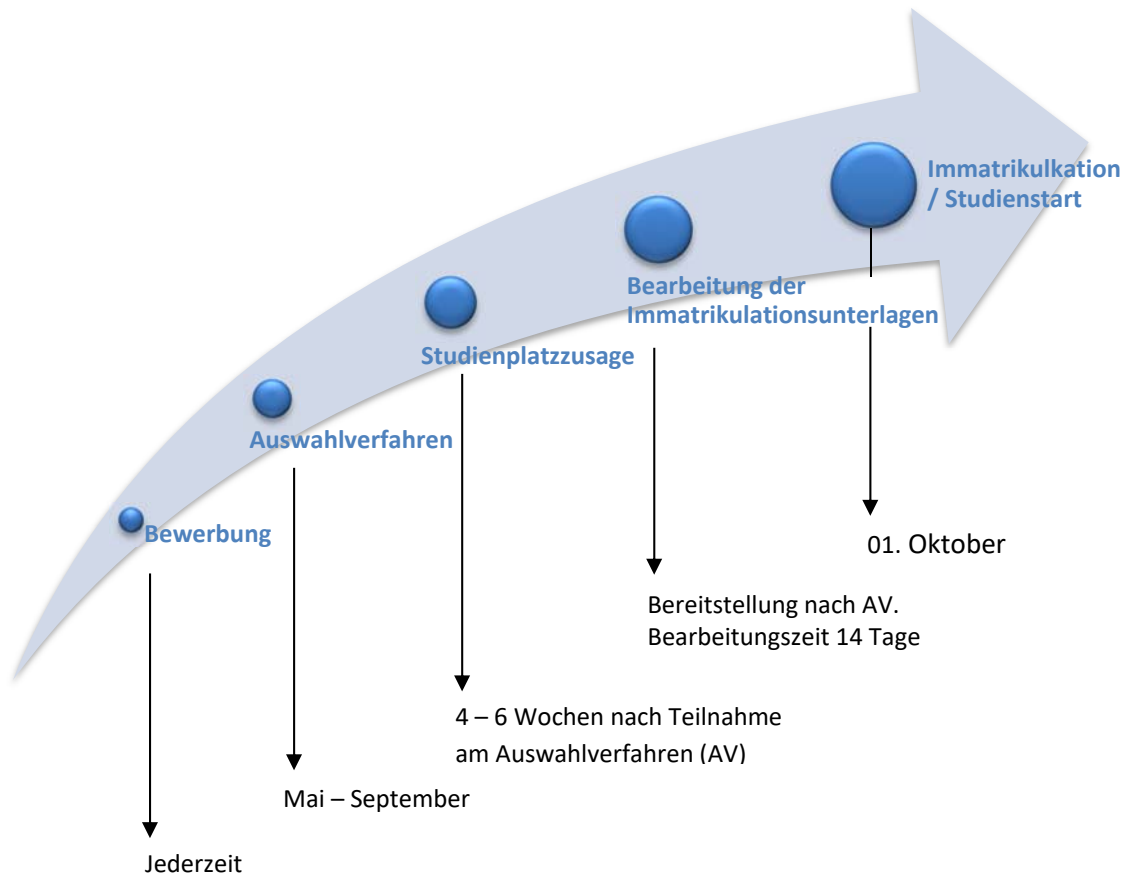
Immatrikulkation / Studienstart

Bearbeitung der Immatrikulationsunterlagen

Studienplatzzusage

Auswahlverfahren

Bewerbung

01. Oktober

Bereitstellung nach AV.
Bearbeitungszeit 14 Tage

4 – 6 Wochen nach Teilnahme am Auswahlverfahren (AV)

Mai – September

Jederzeit